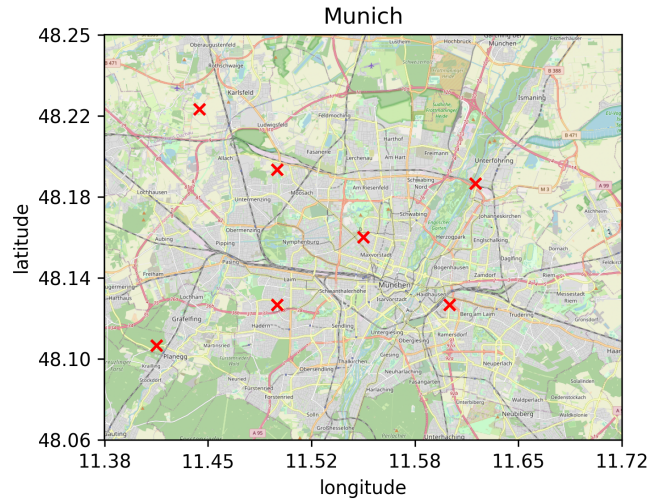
Munich

latitude

48.25
48.22
48.18
48.14
48.10
48.06

11.38
11.45
11.52
11.58
11.65
11.72

longitude

Oberaugustenfeld
Karlsfeld
Ludwigsfeld
Feldmoching
Hochbrück
Garching bei München
Ismaning
Fasanerie
Lerchenau
Am Hart
Harthof
Freimann
Unterföhring
Allach
Moosach
Untermenzing
Am Riesenfeld
Schwabing Nord
Lochhausen
Obermenzing
Nymphenburg
Schwabing
Maxvorstadt
Herzogpark
Johanneskirchen
Englschalking
Aubing
Pasing
Bogenhausen
Daglfing
Freiham
Laim
München
Zamdorf
Riem
Haidhausen
Berg am Laim
Trudering
Gräfelfing
Hadern
Sendling
Untergiesing
Obergiesing
Ramersdorf
Planegg
Martinsried
Neuried
Forstenried
Fürstenried
Solln
Harlaching
Neuperlach
Neubiberg
Unterhaching
Waldperlach
Ottobrunn
Feldkirchen
Aschheim
Gauting
Großhesselohe
Pullach
Krailling
Stockdorf
Sauerlach
Aubing
Hochbrück
Messestadt
Thalkirchen
Giesing
Fasangarten